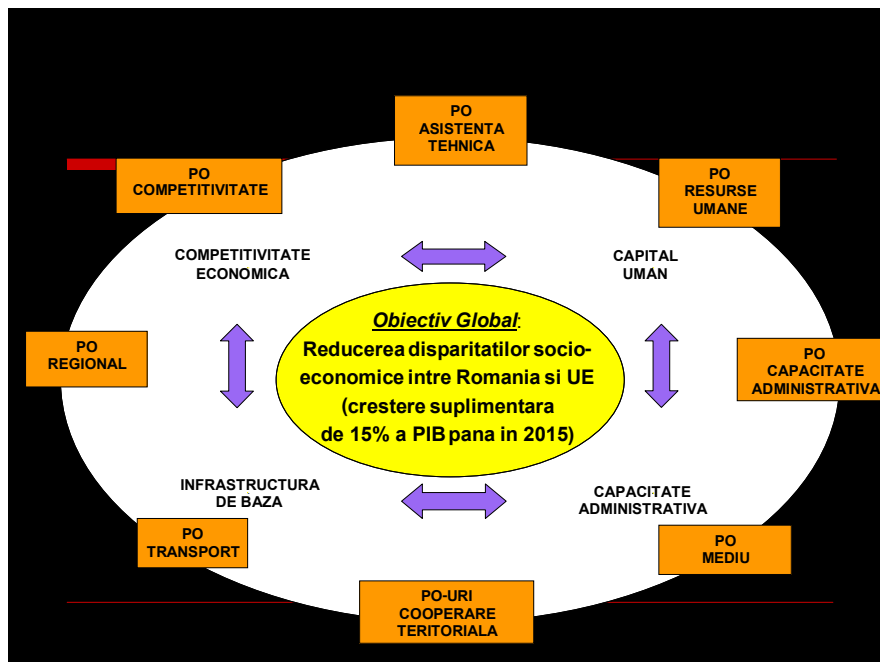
PO ASISTENTA TEHNICA

PO COMPETITIVITATE

PO RESURSE UMANE

COMPETITIVITATE ECONOMICA

CAPITAL UMAN

PO REGIONAL

*Obiectiv Global*:
Reducerea disparitatilor socio-economice intre Romania si UE (crestere suplimentara de 15% a PIB pana in 2015)

PO CAPACITATE ADMINISTRATIVA

INFRASTRUCTURA DE BAZA

CAPACITATE ADMINISTRATIVA

PO TRANSPORT

PO MEDIU

PO-URI COOPERARE TERITORIALA